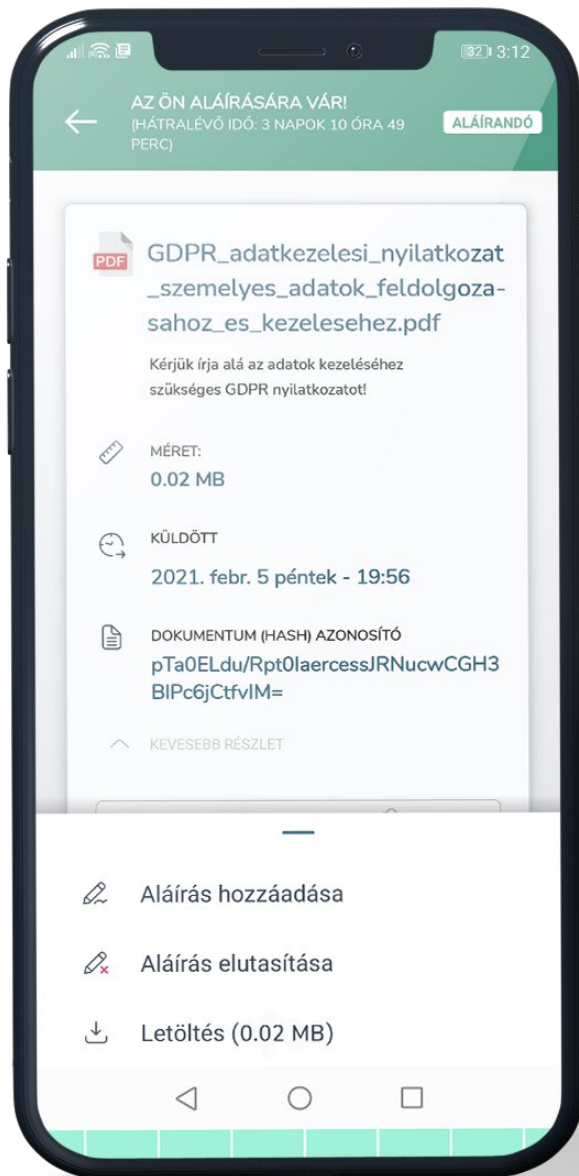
32 3:12

AZ ÖN ALÁÍRÁSÁRA VÁR!
(HÁTRALÉVŐ IDŐ: 3 NAPOK 10 ÓRA 49 PERC)

ALÁÍRANDÓ

PDF

GDPR_adatkezelesi_nyilatkozat_szemelyes_adatok_feldolgozasahoz_es_kezelesehez.pdf

Kérjük írja alá az adatok kezeléséhez szükséges GDPR nyilatkozatot!

MÉRET:
0.02 MB

KÜLDÖTT
2021. febr. 5 péntek - 19:56

DOKUMENTUM (HASH) AZONOSÍTÓ
pTa0ELdu/Rpt0IaercessJRNucwCGH3BIPc6jCtfvIM=

KEVESEBB RÉSZLET

Aláírás hozzáadása

Aláírás elutasítása

Letöltés (0.02 MB)